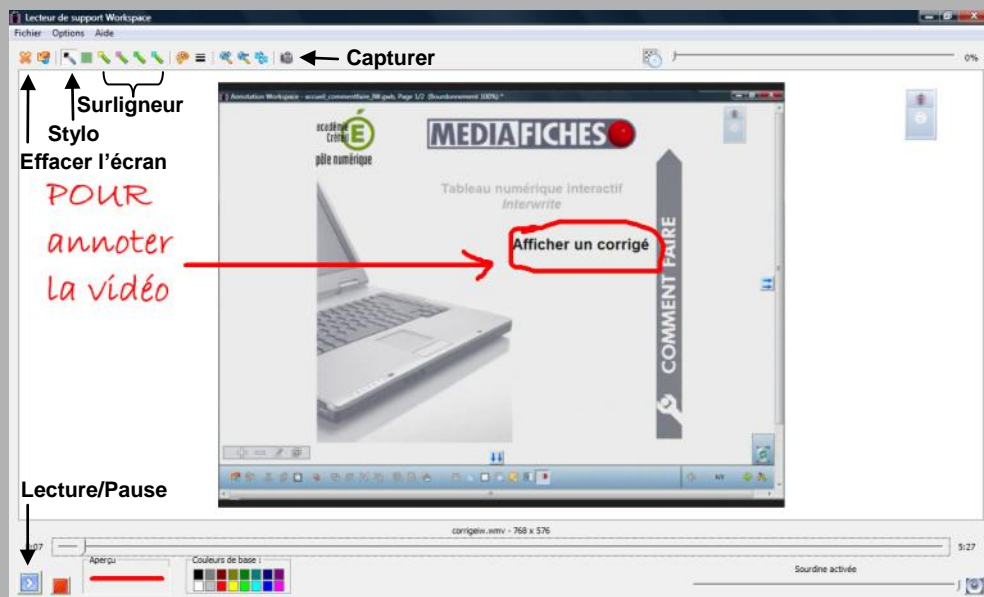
Lecteur de support Workspace

Fichier Options Aide

Capturer

0%

Surligneur

Stylo

Effacer l'écran

POUR annoter la vidéo

Annotation Workspace - accueil_commentaire_IW.gwb, Page 1/2 (Bourdonnement 100%) *

académie Créteil É pôle numérique

MEDIAFICHES

Tableau numérique interactif
Interwrite

Afficher un corrigé

COMMENT FAIRE

Lecture/Pause

corrigeiw.wmv - 768 x 576

0:07

5:27

Aperçu

Couleurs de base :

Sourdine activée